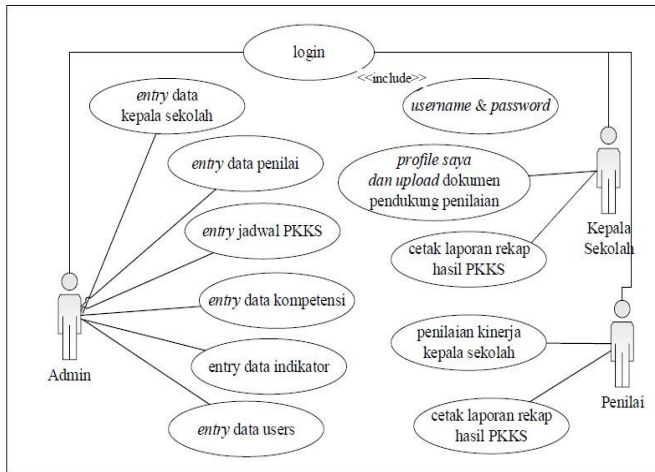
login

<<include>>

entry data kepala sekolah

username & password

entry data penilai

profile saya dan upload dokumen pendukung penilaian

entry jadwal PKKS

cetak laporan rekap hasil PKKS

Kepala Sekolah

entry data kompetensi

penilaian kinerja kepala sekolah

Admin

entry data indikator

cetak laporan rekap hasil PKKS

Penilai

entry data users